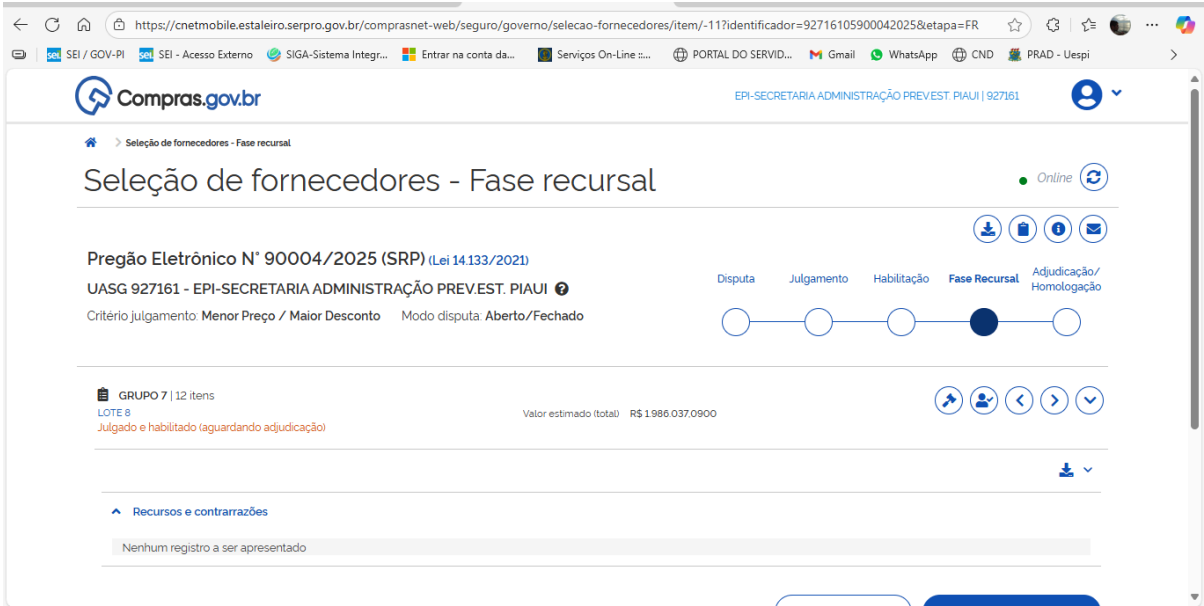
https://cnetmobile.estaleiro.serpro.gov.br/comprasnet-web/seguro/governo/selecao-fornecedores/item/-11?identificador=92716105900042025&etapa=FR

SEI / GOV-PI | SEI - Acesso Externo | SIGA-Sistema Integr... | Entrar na conta da... | Serviços On-Line :... | PORTAL DO SERVID... | Gmail | WhatsApp | CND | PRAD - Uespi

Compras.gov.br

EPI-SECRETARIA ADMINISTRAÇÃO PREV.EST. PIAUI | 927161

Seleção de fornecedores - Fase recursal

Seleção de fornecedores - Fase recursal

Online

Pregão Eletrônico N° 90004/2025 (SRP) (Lei 14.133/2021)

UASG 927161 - EPI-SECRETARIA ADMINISTRAÇÃO PREV.EST. PIAUI

Critério julgamento: Menor Preço / Maior Desconto   Modo disputa: Aberto/Fechado

Disputa | Julgamento | Habilitação | Fase Recursal | Adjudicação/ Homologação

GRUPO 7 | 12 itens
LOTE 8
Julgado e habilitado (aguardando adjudicação)

Valor estimado (total) R$ 1.986.037,0900

Recursos e contrarrazões

Nenhum registro a ser apresentado